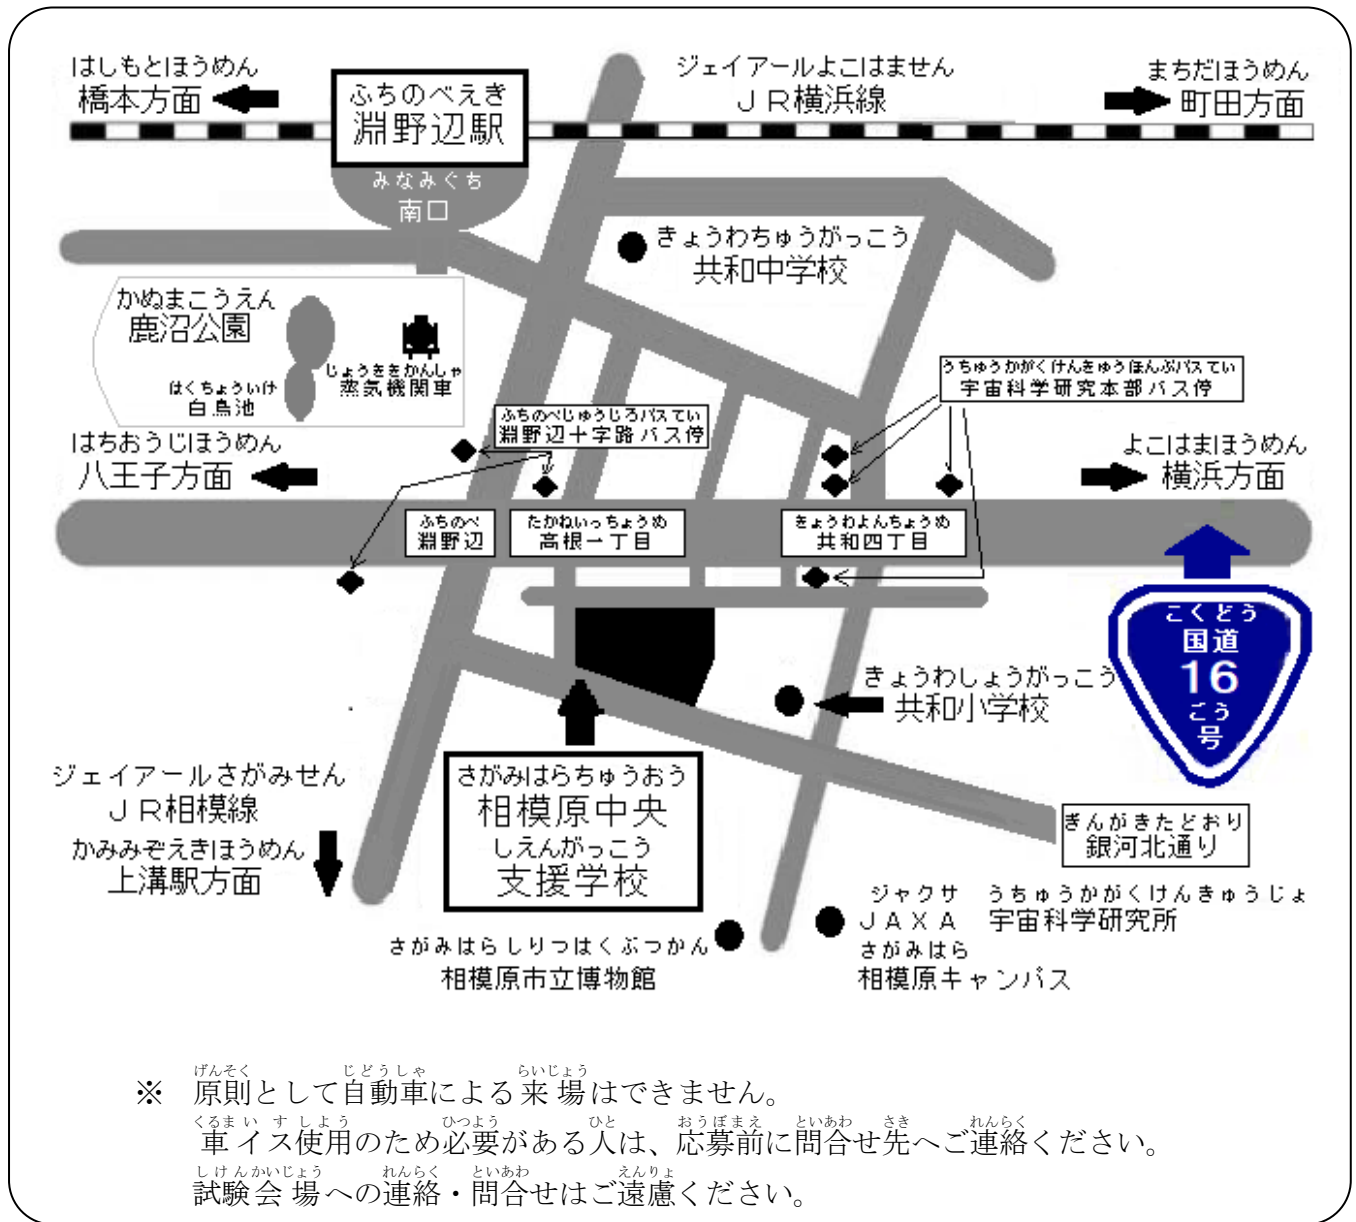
はしもとほうめん
橋本方面

ふちのべえき
淵野辺駅

ジェイアールよこはません
ＪＲ横浜線

まちだほうめん
町田方面

みなみぐち
南口

きょうわちゅうがっこう
共和中学校

かぬまこうえん
鹿沼公園

じょうききかんしゃ
蒸気機関車

はくちょういけ
白鳥池

うちゅうかがくけんきゅうほんぶバスてい
宇宙科学研究本部バス停

ふちのべじゅうじろバスてい
淵野辺十字路バス停

はちおうじほうめん
八王子方面

よこはまほうめん
横浜方面

ふちのべ
淵野辺

たかねいっちょうめ
高根一丁目

きょうわよんちょうめ
共和四丁目

こくどう
国道
16
ごう
号

きょうわしょうがっこう
共和小学校

ジェイアールさがみせん
ＪＲ相模線

かみみぞえきほうめん
上溝駅方面

さがみはらちゅうおう
相模原中央
しえんがっこう
支援学校

ぎんがきたどおり
銀河北通り

ジャクサ
ＪＡＸＡ
うちゅうかがくけんきゅうじょ
宇宙科学研究所
さがみはら
相模原キャンパス

さがみはらしりつはくぶつかん
相模原市立博物館

※ 原則として自動車による来場はできません。
車イス使用のため必要がある人は、応募前に問合せ先へご連絡ください。
試験会場への連絡・問合せはご遠慮ください。